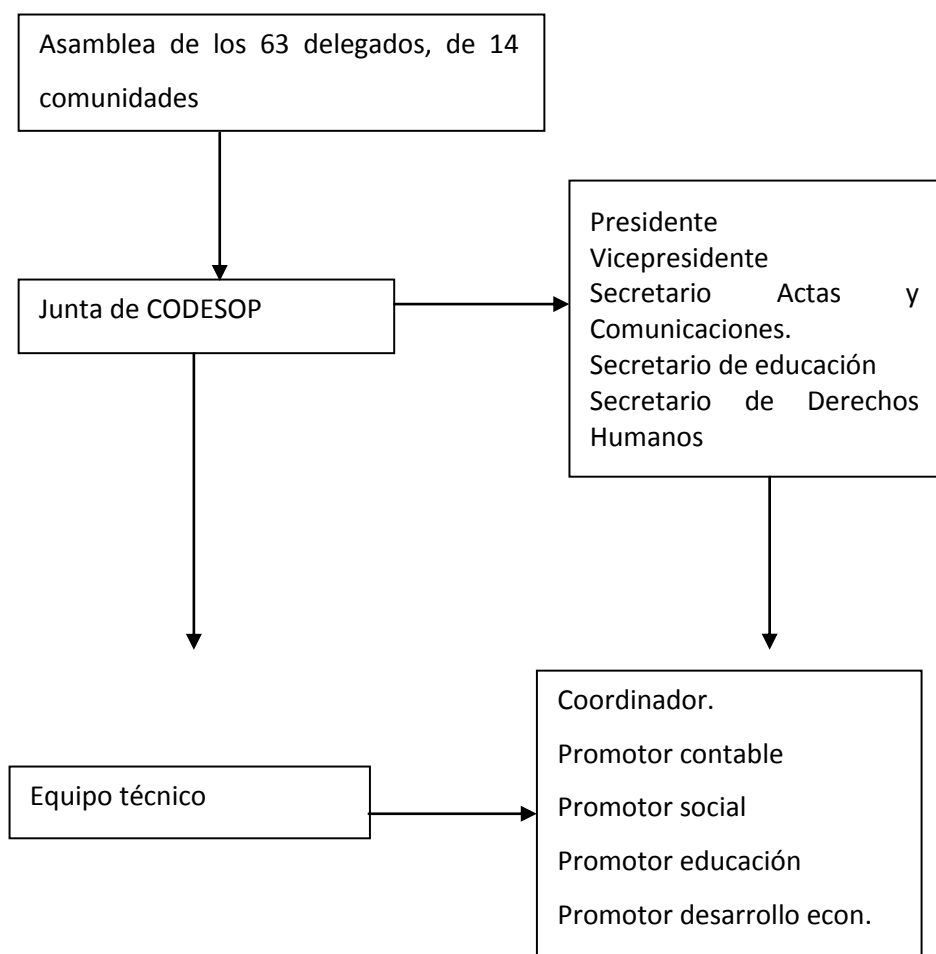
Asamblea de los 63 delegados, de 14 comunidades

Junta de CODESOP

Presidente
Vicepresidente
Secretario Actas y Comunicaciones.
Secretario de educación
Secretario de Derechos Humanos

Equipo técnico

Coordinador.
Promotor contable
Promotor social
Promotor educación
Promotor desarrollo econ.